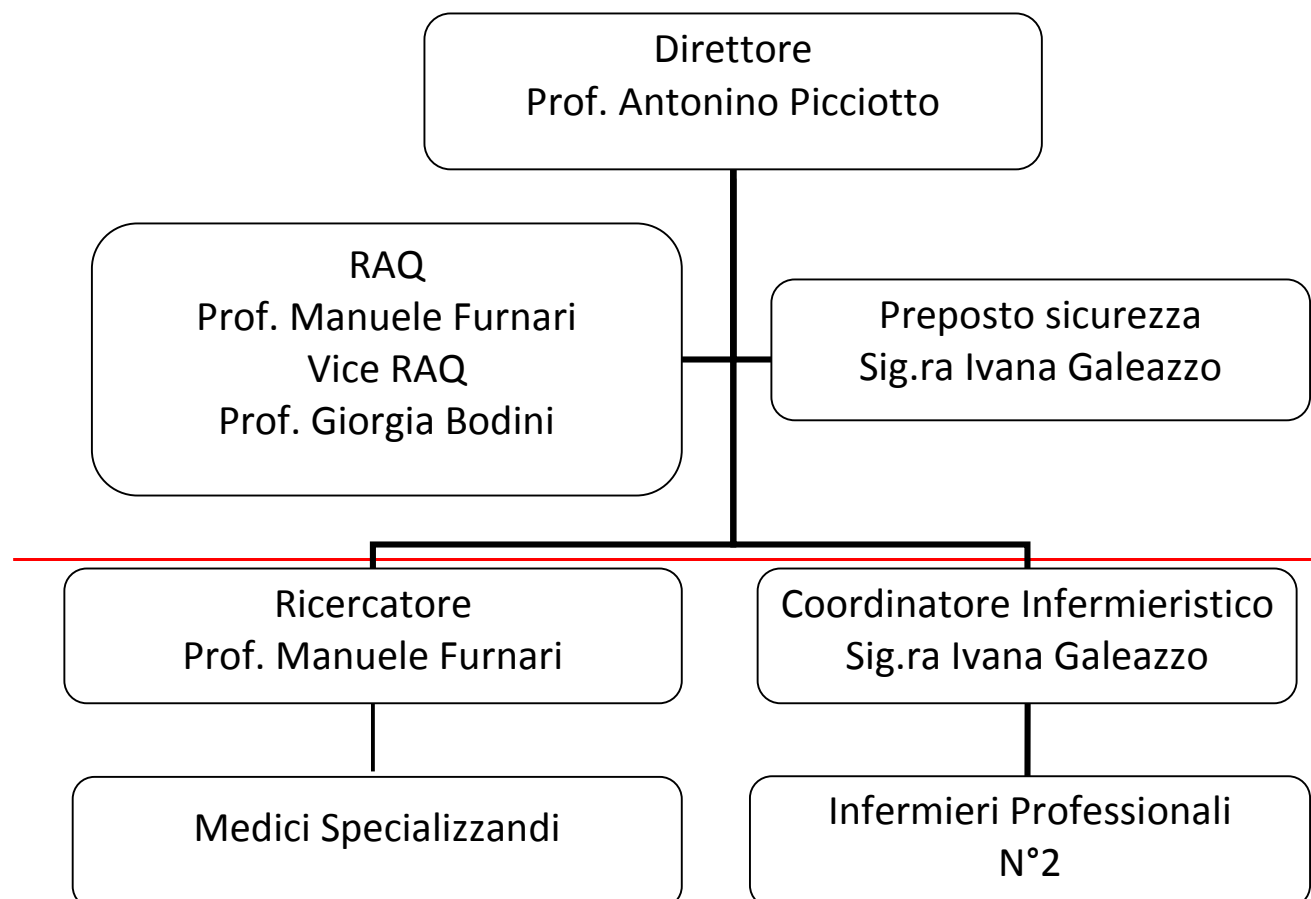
Direttore
Prof. Antonino Picciotto

RAQ
Prof. Manuele Furnari
Vice RAQ
Prof. Giorgia Bodini

Preposto sicurezza
Sig.ra Ivana Galeazzo

Ricercatore
Prof. Manuele Furnari

Coordinatore Infermieristico
Sig.ra Ivana Galeazzo

Medici Specializzandi

Infermieri Professionali
N°2